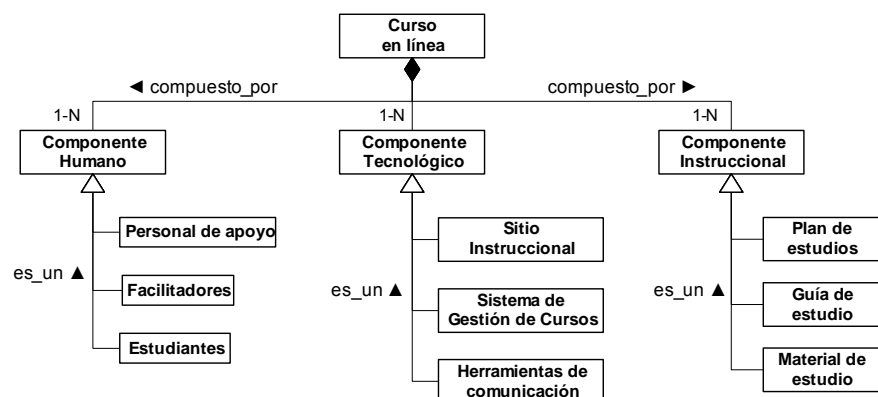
Curso en línea

◄ compuesto_por

compuesto_por ►

1-N

1-N

1-N

Componente Humano

Componente Tecnológico

Componente Instruccional

es_un ▲

Personal de apoyo

Facilitadores

Estudiantes

es_un ▲

Sitio Instruccional

Sistema de Gestión de Cursos

Herramientas de comunicación

es_un ▲

Plan de estudios

Guía de estudio

Material de estudio